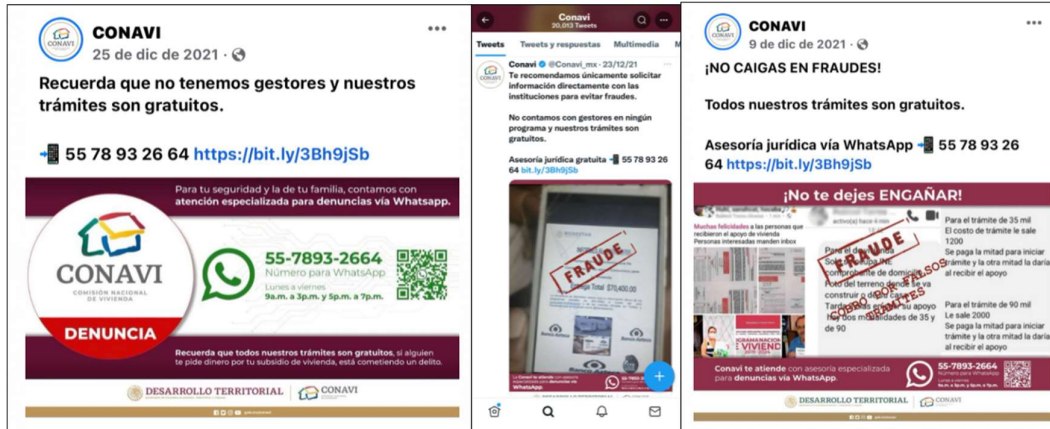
CONAVI
25 de dic de 2021 ·

Recuerda que no tenemos gestores y nuestros trámites son gratuitos.

55 78 93 26 64 https://bit.ly/3Bh9jSb

Para tu seguridad y la de tu familia, contamos con atención especializada para denuncias vía Whatsapp.

CONAVI
COMISIÓN NACIONAL DE VIVIENDA

DENUNCIA

55-7893-2664
Número para WhatsApp
Lunes a viernes
9a.m. a 3p.m. y 5p.m. a 7p.m.

Recuerda que todos nuestros trámites son gratuitos, si alguien te pide dinero por tu subsidio de vivienda, está cometiendo un delito.

DESARROLLO TERRITORIAL | CONAVI

Conavi
20,013 Tweets

Tweets | Tweets y respuestas | Multimedia

Conavi @Conavi_mx · 23/12/21
Te recomendamos únicamente solicitar información directamente con las instituciones para evitar fraudes.

No contamos con gestores en ningún programa y nuestros trámites son gratuitos.

Asesoría jurídica gratuita 55 78 93 26 64 bit.ly/3Bh9jSb

FRAUDE

Carga Total: $70,400.00

La Conavi te atiende con asesoría especializada para denuncias vía WhatsApp
55-7893-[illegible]

CONAVI
9 de dic de 2021 ·

¡NO CAIGAS EN FRAUDES!

Todos nuestros trámites son gratuitos.

Asesoría jurídica vía WhatsApp 55 78 93 26 64 https://bit.ly/3Bh9jSb

¡No te dejes ENGAÑAR!

Muchas felicidades a las personas que recibieron el apoyo de vivienda
Personas interesadas manden inbox

FRAUDE
GESTORES FALSOS

Para el trámite de 35 mil
El costo de trámite le sale 1200
Se paga la mitad para iniciar trámite y la otra mitad la darías al recibir el apoyo

Para el trámite de 90 mil
Le sale 2000
Se paga la mitad para iniciar trámite y la otra mitad la darías al recibir el apoyo

Conavi te atiende con asesoría especializada para denuncias vía WhatsApp.
55-7893-2664

DESARROLLO TERRITORIAL | CONAVI